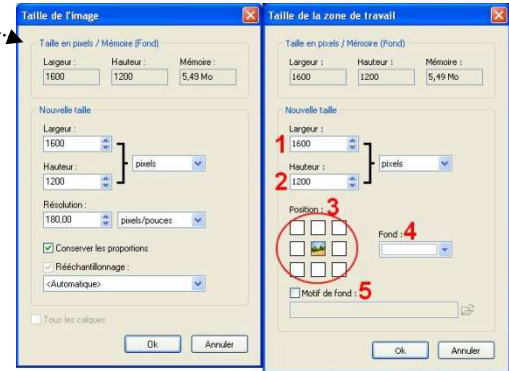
Taille de l'image

Taille en pixels / Mémoire (Fond)

| Largeur : | Hauteur : | Mémoire : |
|---|---|---|
| 1600 | 1200 | 5,49 Mo |

Nouvelle taille

Largeur :
1600

Hauteur :
1200

pixels

Résolution :
180,00
pixels/pouces

Conserver les proportions

Rééchantillonnage :
<Automatique>

Tous les calques

Ok
Annuler

Taille de la zone de travail

Taille en pixels / Mémoire (Fond)

| Largeur : | Hauteur : | Mémoire : |
|---|---|---|
| 1600 | 1200 | 5,49 Mo |

Nouvelle taille

1 Largeur :
1600

2 Hauteur :
1200

pixels

Position : 3

Fond : 4

Motif de fond : 5

Ok
Annuler